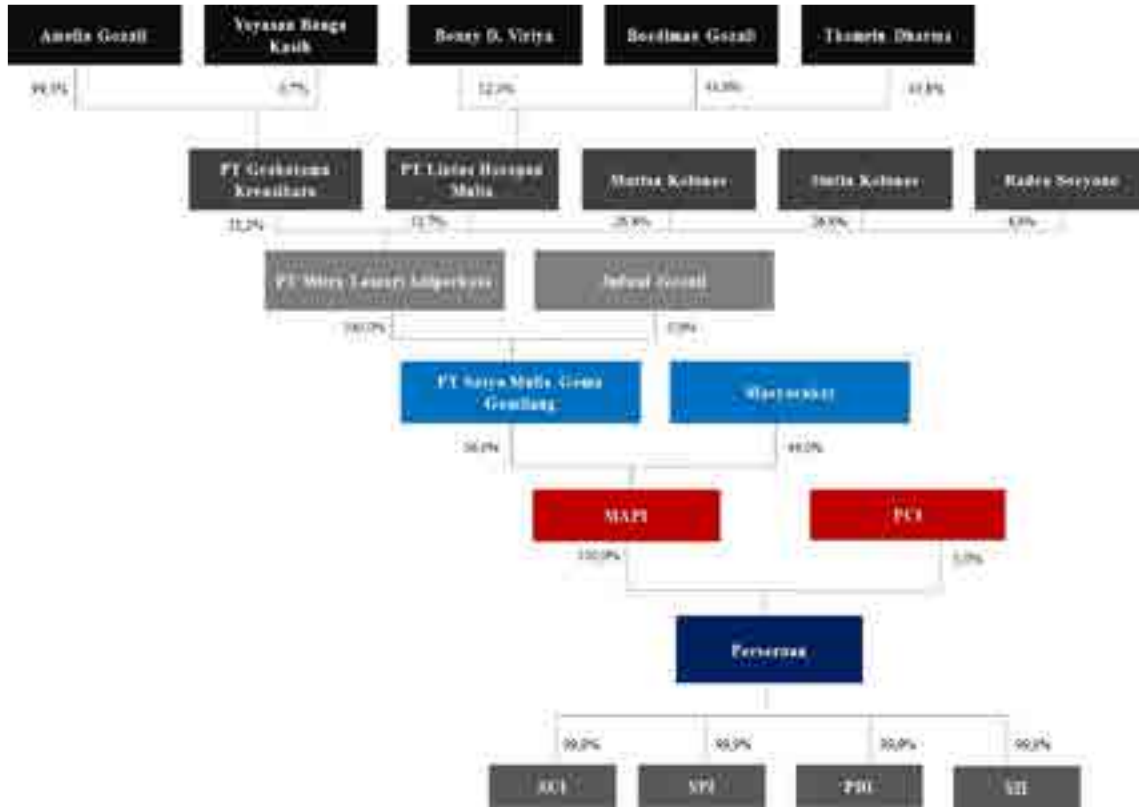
Amelia Gozali

Yayasan Bunga Kasih

Bonny D. Viriya

Boediman Gozali

Thomeis Dharma

99,3%

0,7%

12,0%

44,0%

44,0%

PT Grahatama Kreasibaru

PT Lintas Harapan Mulia

Martna Kolmer

Stella Kolmer

Radeo Soeyono

22,2%

12,7%

28,8%

28,8%

6,5%

PT Mitra Lamuri Adiperkasa

Indrawati Gozali

100,0%

0,0%

PT Satya Mulia Gema Gemilang

Masyarakat

56,0%

44,0%

MAPI

PCI

100,0%

5,0%

Perseroan

99,0%

99,9%

99,0%

99,0%

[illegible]

SPI

PBI

SII